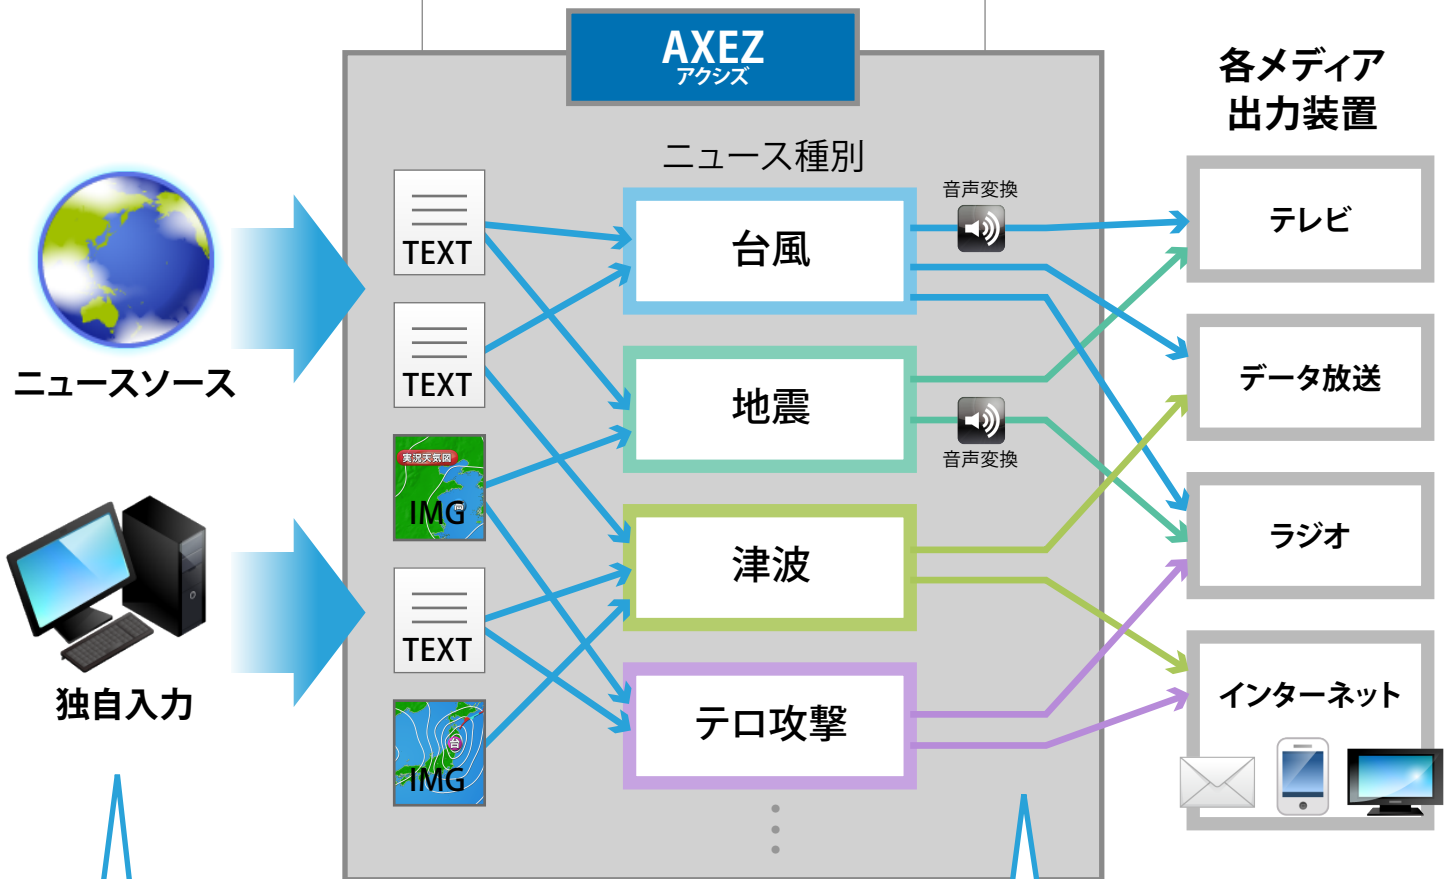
AXEZ
アクシズ

各メディア
出力装置

ニュース種別

ニュースソース

独自入力

TEXT

TEXT

実況天気図
IMG

TEXT

台
IMG

台風

地震

津波

テロ攻撃

音声変換

音声変換

テレビ

データ放送

ラジオ

インターネット